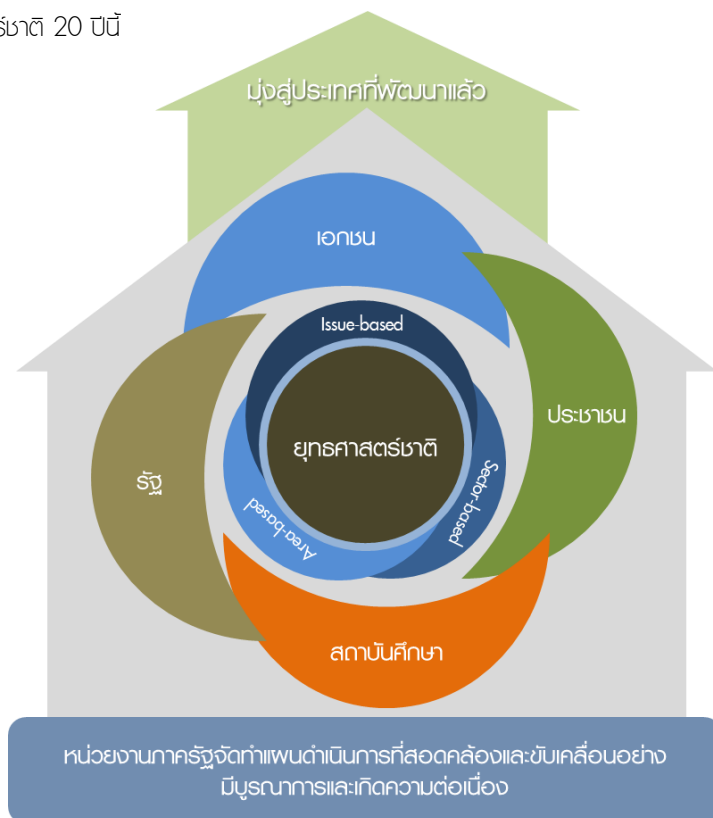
ร์ชาติ 20 ปีนี้

มุ่งสู่ประเทศที่พัฒนาแล้ว

เอกชน

Issue-based

ประชาชน

รัฐ

ยุทธศาสตร์ชาติ

Sector-based

Area-based

สถาบันศึกษา

หน่วยงานภาครัฐจัดทำแผนดำเนินการที่สอดคล้องและขับเคลื่อนอย่างมีบูรณาการและเกิดความต่อเนื่อง